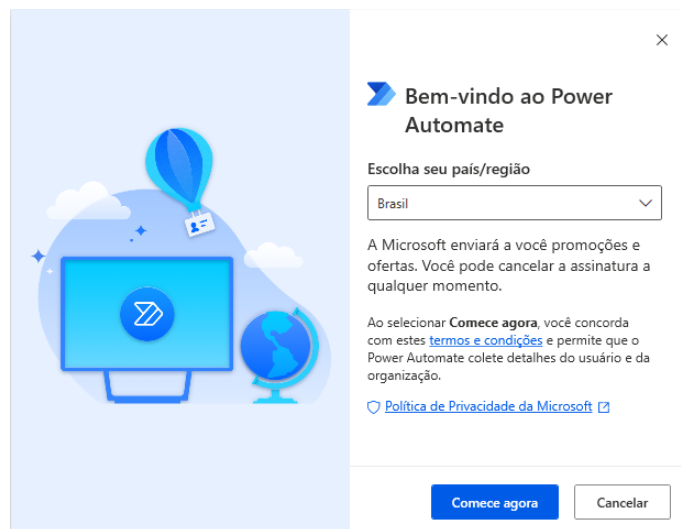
×

Bem-vindo ao Power Automate

Escolha seu país/região

Brasil

A Microsoft enviará a você promoções e ofertas. Você pode cancelar a assinatura a qualquer momento.

Ao selecionar **Comece agora**, você concorda com estes termos e condições e permite que o Power Automate colete detalhes do usuário e da organização.

Política de Privacidade da Microsoft

Comece agora

Cancelar